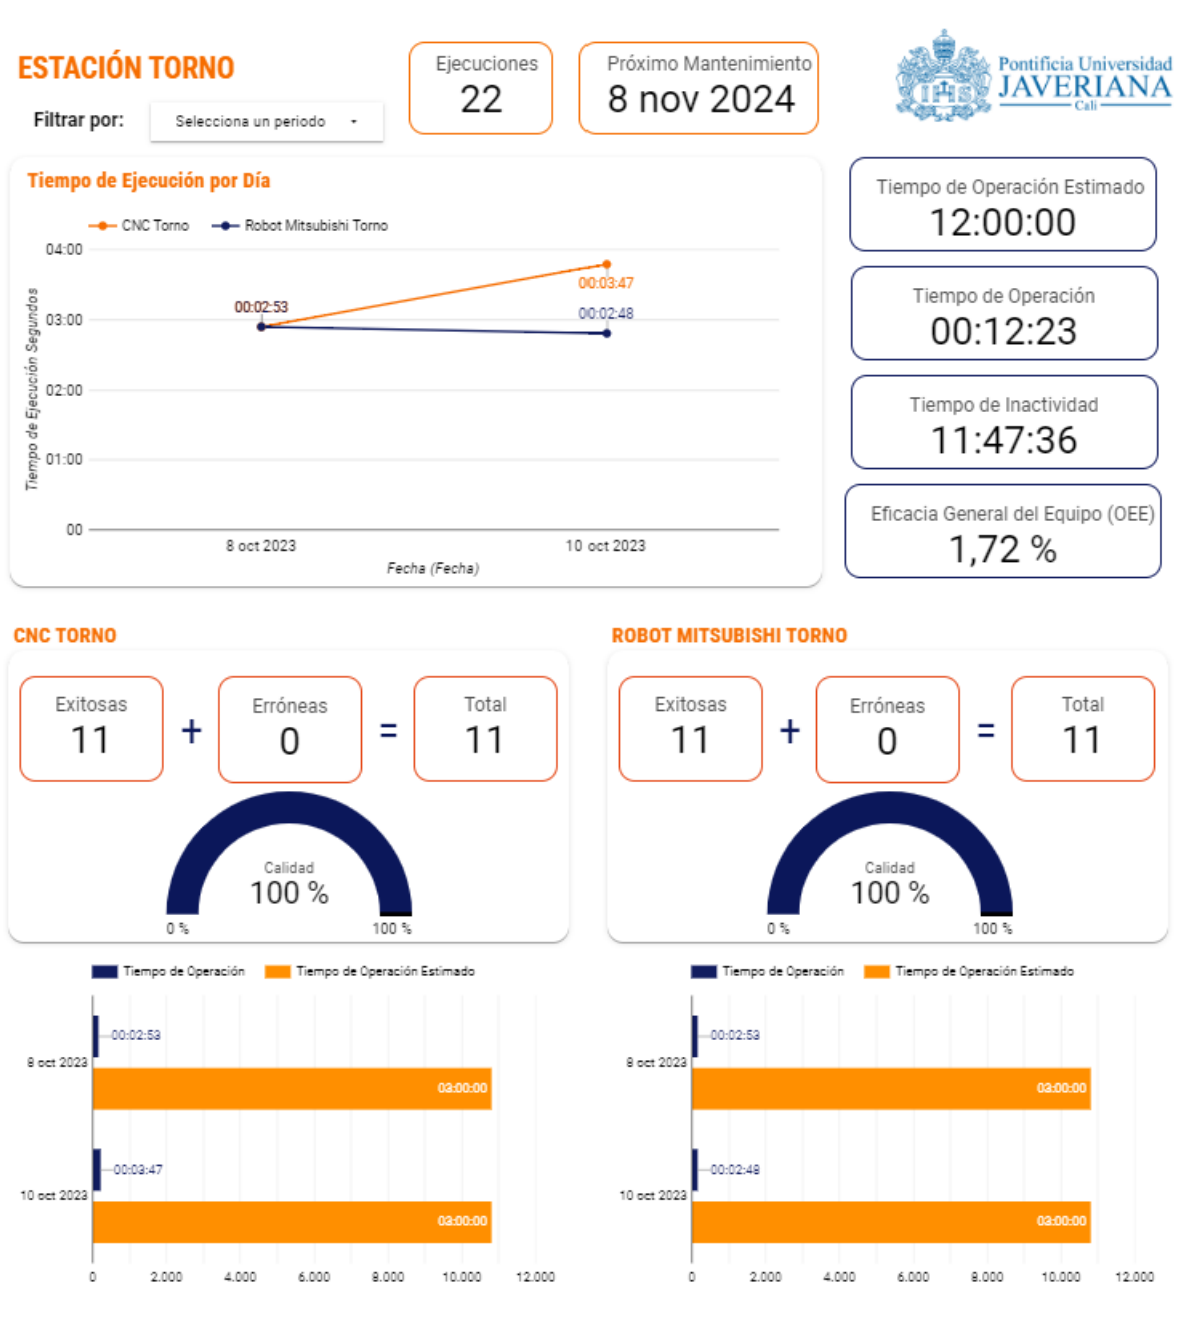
ESTACIÓN TORNO

Filtrar por: Selecciona un periodo

Ejecuciones
22

Próximo Mantenimiento
8 nov 2024

Pontificia Universidad JAVERIANA Cali

Tiempo de Ejecución por Día

CNC Torno
Robot Mitsubishi Torno

04:00
03:00
02:00
01:00
00

Tiempo de Ejecución Segundos

00:02:53
00:03:47
00:02:48

8 oct 2023
10 oct 2023
Fecha (Fecha)

Tiempo de Operación Estimado
12:00:00

Tiempo de Operación
00:12:23

Tiempo de Inactividad
11:47:36

Eficacia General del Equipo (OEE)
1,72 %

CNC TORNO

Exitosas
11
+
Erróneas
0
=
Total
11

Calidad
100 %
0 %
100 %

Tiempo de Operación
Tiempo de Operación Estimado

8 oct 2023
00:02:53
03:00:00
10 oct 2023
00:03:47
03:00:00

0 2.000 4.000 6.000 8.000 10.000 12.000

ROBOT MITSUBISHI TORNO

Exitosas
11
+
Erróneas
0
=
Total
11

Calidad
100 %
0 %
100 %

Tiempo de Operación
Tiempo de Operación Estimado

8 oct 2023
00:02:53
03:00:00
10 oct 2023
00:02:48
03:00:00

0 2.000 4.000 6.000 8.000 10.000 12.000